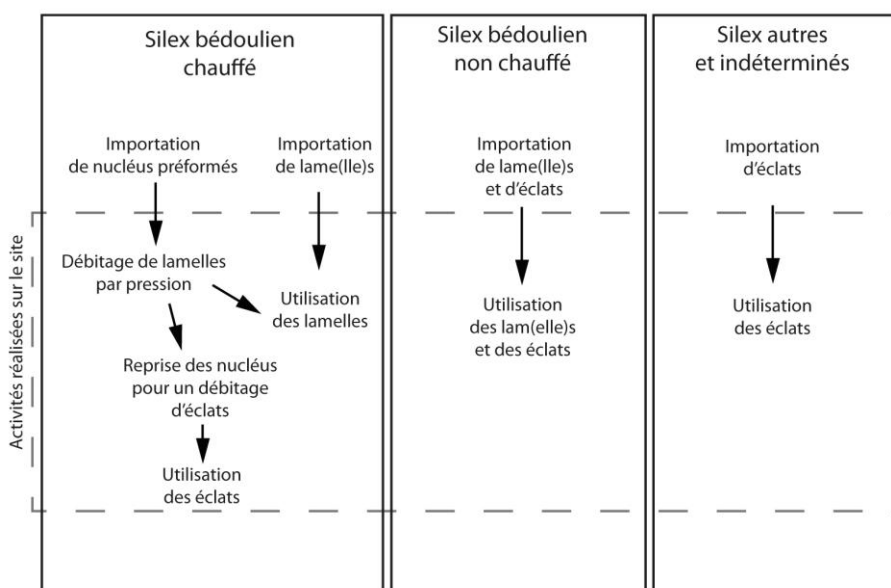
Silex bédoulien chauffé

Importation de nucléus préformés

Importation de lame(lle)s

Débitage de lamelles par pression

Utilisation des lamelles

Reprise des nucléus pour un débitage d'éclats

Utilisation des éclats

Silex bédoulien non chauffé

Importation de lame(lle)s et d'éclats

Utilisation des lam(elle)s et des éclats

Silex autres et indéterminés

Importation d'éclats

Utilisation des éclats

Activités réalisées sur le site